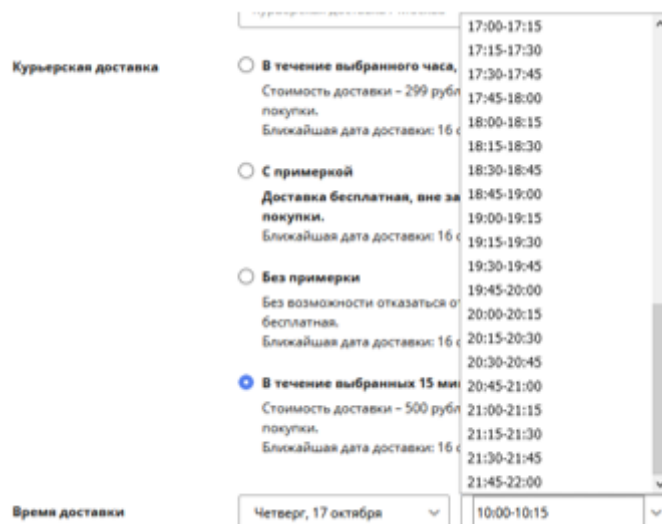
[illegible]

Курьерская доставка

В течение выбранного часа, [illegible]
Стоимость доставки – 299 рубл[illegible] покупки.
Ближайшая дата доставки: 16 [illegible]

С примеркой
Доставка бесплатная, вне за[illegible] покупки.
Ближайшая дата доставки: 16 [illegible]

Без примерки
Без возможности отказаться о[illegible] бесплатная.
Ближайшая дата доставки: 16 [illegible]

В течение выбранных 15 ми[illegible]
Стоимость доставки – 500 рубл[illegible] покупки.
Ближайшая дата доставки: 16 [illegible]

17:00-17:15
17:15-17:30
17:30-17:45
17:45-18:00
18:00-18:15
18:15-18:30
18:30-18:45
18:45-19:00
19:00-19:15
19:15-19:30
19:30-19:45
19:45-20:00
20:00-20:15
20:15-20:30
20:30-20:45
20:45-21:00
21:00-21:15
21:15-21:30
21:30-21:45
21:45-22:00

Время доставки
Четверг, 17 октября
10:00-10:15